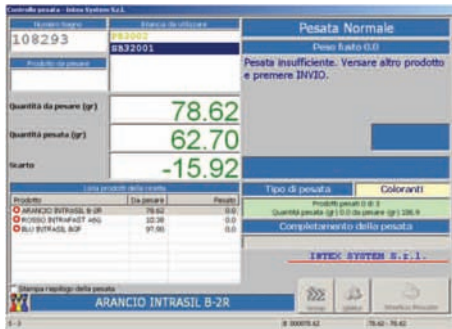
Controllo pesata - Intex System S.r.l.

Numero bagno
108293

Elenco da utilizzare
983002
8832001

Prodotto da pesare

Pesata Normale

Peso tuttto 0.0

Pesata insufficiente. Versare altro prodotto e premere INVIO.

Quantità da pesare (gr)
78.62

Quantità pesata (gr)
62.70

Scarto
-15.92

Lista prodotti della ricetta

| Prodotto | Da pesare | Pesato |
|---|---|---|
| ARANCIO INTRASIL B-2R | 78.62 | 0.0 |
| ROSSO INTRAFAST 4BG | 10.38 | 0.0 |
| BLU INTRASIL BGF | 97.90 | 0.0 |

Tipo di pesata
Coloranti

Prodotti pesati 0 di 3
Quantità pesata (gr) 0.0 da pesare (gr) 186.9

Completamento della pesata

INTEX SYSTEM S.r.l.

Stampa riepilogo della pesata

ARANCIO INTRASIL B-2R

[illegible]

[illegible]

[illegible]

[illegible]

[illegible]

78.62 - 78.62